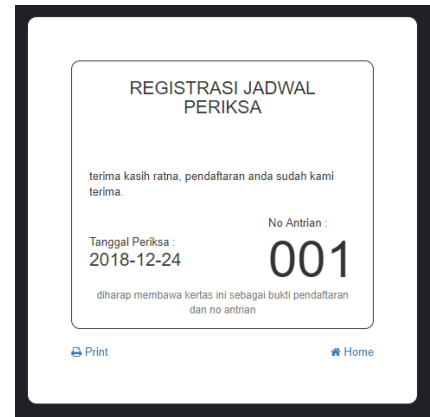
REGISTRASI JADWAL PERIKSA

terima kasih ratna, pendaftaran anda sudah kami terima.

No Antrian :

Tanggal Periksa :
2018-12-24

001

diharap membawa kertas ini sebagai bukti pendaftaran dan no antrian

Print

Home